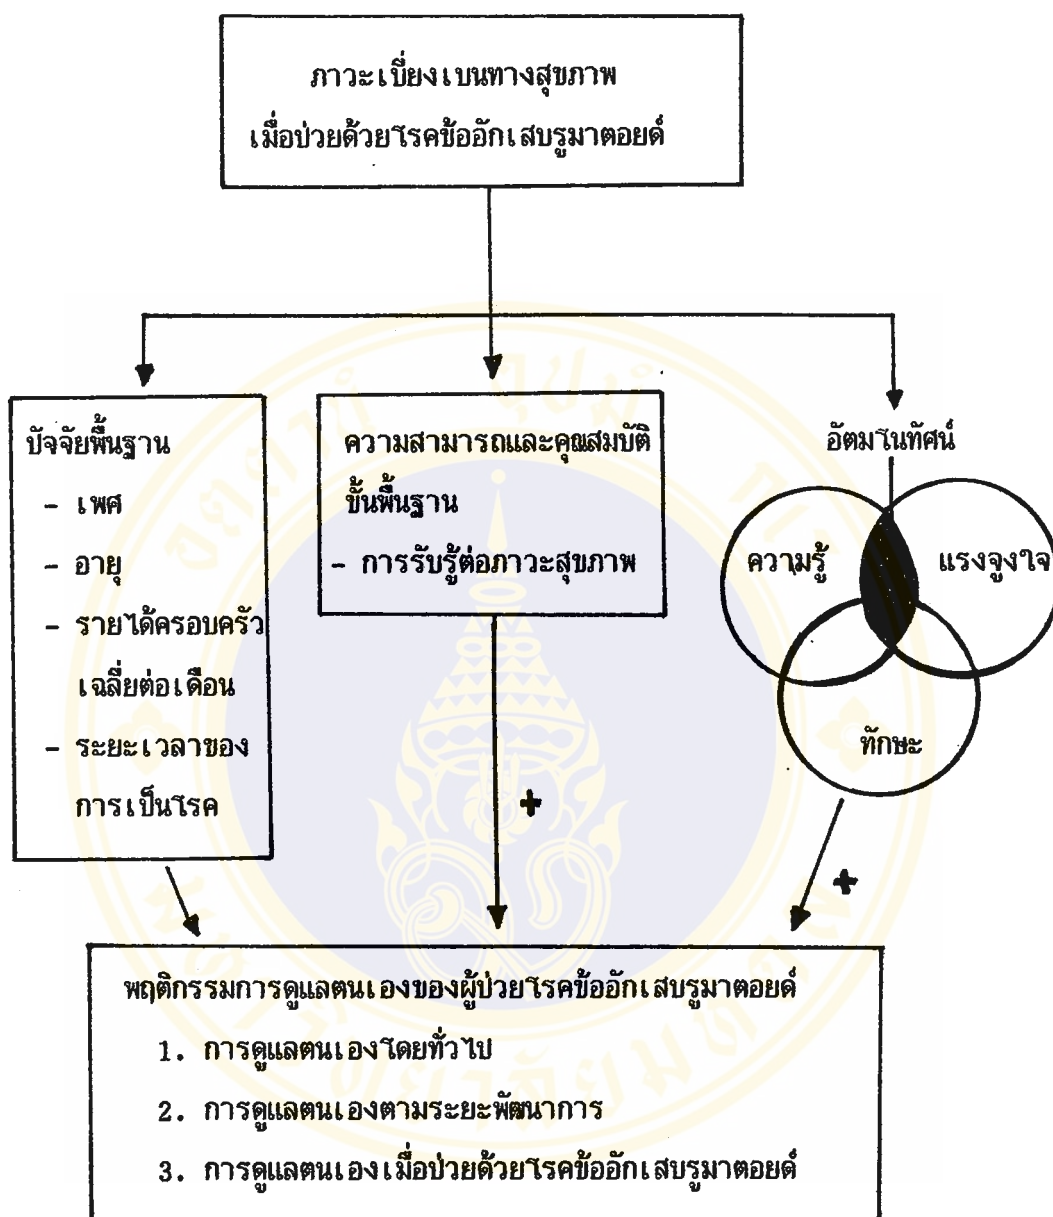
ภาวะเบี่ยงเบนทางสุขภาพ
เมื่อป่วยด้วยโรคข้ออักเสบรูมาตอยด์

บัจจัยพื้นฐาน
- เพศ
- อายุ
- รายได้ครอบครัวเฉลี่ยต่อเดือน
- ระยะเวลาของการเป็นโรค

ความสามารถและคุณสมบัติขั้นพื้นฐาน
- การรับรู้ต่อภาวะสุขภาพ

อัตมโนทัศน์

ความรู้

แรงจูงใจ

ทักษะ

+

+

พฤติกรรมการดูแลตนเองของผู้ป่วยโรคข้ออักเสบรูมาตอยด์
1. การดูแลตนเองโดยทั่วไป
2. การดูแลตนเองตามระยะพัฒนาการ
3. การดูแลตนเองเมื่อป่วยด้วยโรคข้ออักเสบรูมาตอยด์